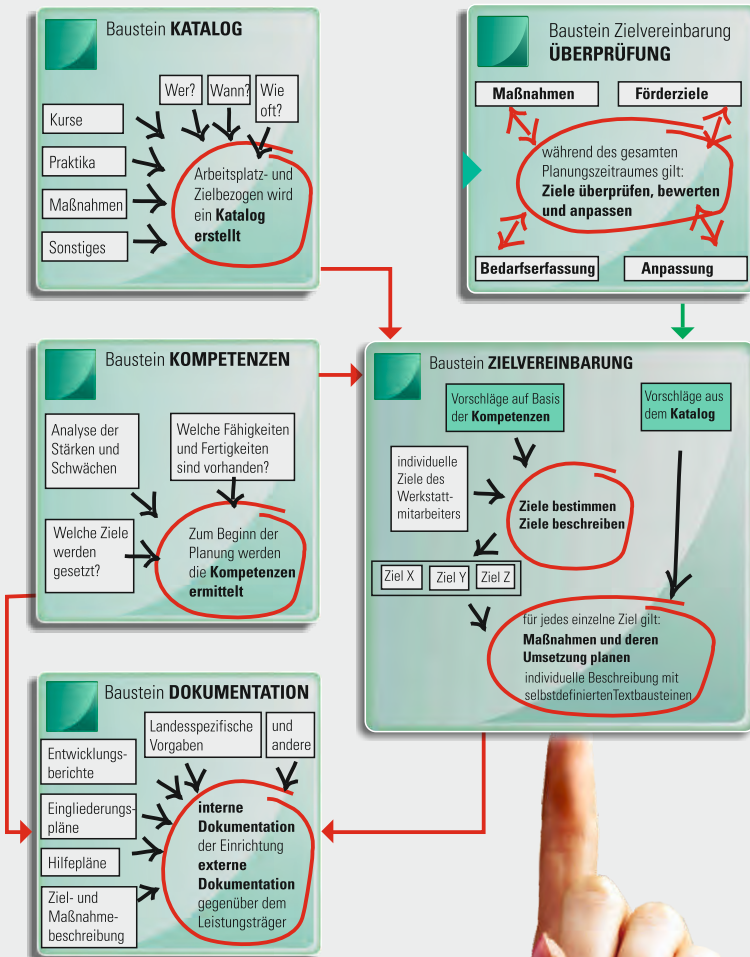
Baustein **KATALOG**

Wer?

Wann?

Wie oft?

Kurse

Praktika

Maßnahmen

Sonstiges

Arbeitsplatz- und Zielbezogen wird ein **Katalog erstellt**

Baustein Zielvereinbarung **ÜBERPRÜFUNG**

**Maßnahmen**

**Förderziele**

während des gesamten Planungszeitraumes gilt: **Ziele überprüfen, bewerten und anpassen**

**Bedarfserfassung**

**Anpassung**

Baustein **KOMPETENZEN**

Analyse der Stärken und Schwächen

Welche Fähigkeiten und Fertigkeiten sind vorhanden?

Welche Ziele werden gesetzt?

Zum Beginn der Planung werden die **Kompetenzen ermittelt**

Baustein **ZIELVEREINBARUNG**

Vorschläge auf Basis der **Kompetenzen**

Vorschläge aus dem **Katalog**

individuelle Ziele des Werkstattmitarbeiters

**Ziele bestimmen Ziele beschreiben**

Ziel X

Ziel Y

Ziel Z

für jedes einzelne Ziel gilt: **Maßnahmen und deren Umsetzung planen** individuelle Beschreibung mit selbstdefiniertenTextbausteinen

Baustein **DOKUMENTATION**

Landesspezifische Vorgaben

und andere

Entwicklungsberichte

Eingliederungspläne

Hilfepläne

Ziel- und Maßnahmebeschreibung

**interne Dokumentation** der Einrichtung **externe Dokumentation** gegenüber dem Leistungsträger